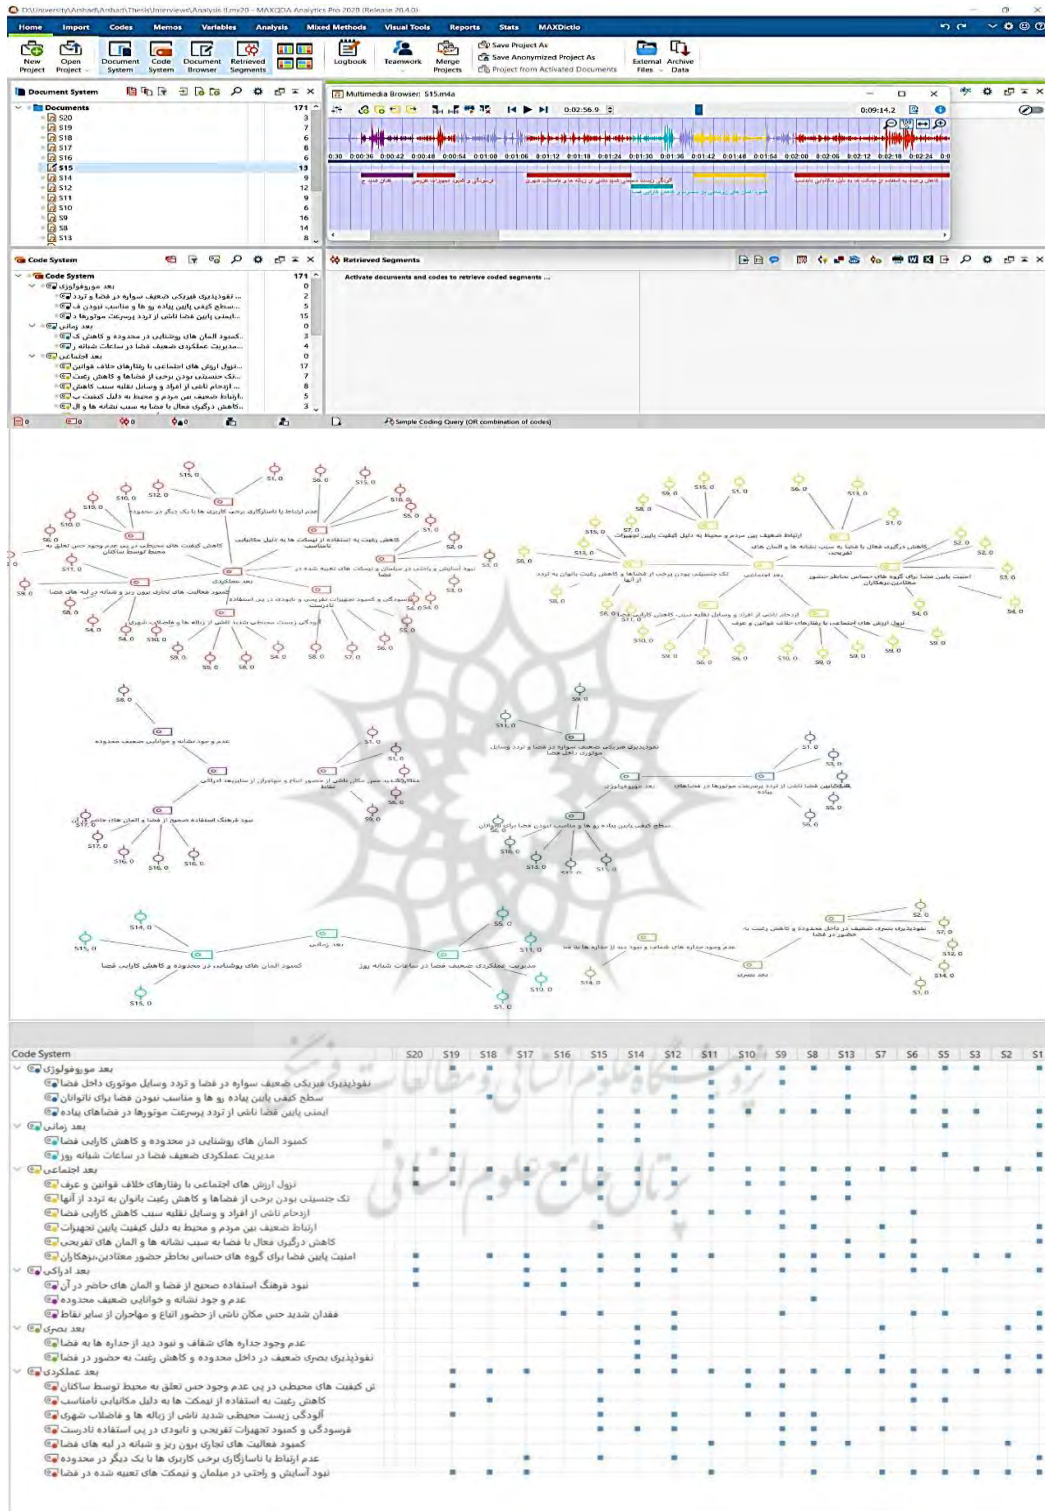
D:\University\Arshad\Arshad\Thesis\Interviews\Analysis (1).mx20 - MAXQDA Analytics Pro 2020 (Release 20.4.0)

Home Import Codes Memos Variables Analysis Mixed Methods Visual Tools Reports Stats MAXDictio

New Project Open Project Document System Code System Document Browser Retrieved Segments Logbook Teamwork Merge Projects Save Project As Save Anonymized Project As Project from Activated Documents External Files Archive Data

Document System

Documents 171
S20 3
S19 7
S18 6
S17 6
S16 8
S15 13
S14 9
S12 12
S11 9
S10 6
S9 16
S8 14
S13 8

Multimedia Browser: S15.m4a
0:02:56.9
0:09:14.2

Code System 171
بعد مورفولوژی 0
نفوذپذیری فیزیکی ضعیف سواره در فضا و تردد و... 2
سطح کیفی پایین پیاده رو ها و مناسب نبودن فضا... 5
ایمنی پایین فضا ناشی از تردد پرسرعت موتورها د... 15
بعد زمانی 0
کمبود المان های روشنایی در محدوده و کاهش ک... 3
مدیریت عملکردی ضعیف فضا در ساعات شبانه ... 4
بعد اجتماعی 0
نزول ارزش های اجتماعی با رفتارهای خلاف قوانین... 17
تک جنسیتی بودن برخی از فضاها و کاهش رغبت... 7
ازدحام ناشی از افراد و وسایل نقلیه سبب کاهش... 8
ارتباط ضعیف بین مردم و محیط به دلیل کیفیت پ... 5
کاهش درگیری فضا با فضا به سبب نشانه ها و ال... 3

Retrieved Segments
Activate documents and codes to retrieve coded segments ...

Simple Coding Query (OR combination of codes)

Code System S20 S19 S18 S17 S16 S15 S14 S12 S11 S10 S9 S8 S13 S7 S6 S5 S3 S2 S1
بعد مورفولوژی
نفوذپذیری فیزیکی ضعیف سواره در فضا و تردد وسایل موتوری داخل فضا
سطح کیفی پایین پیاده رو ها و مناسب نبودن فضا برای ناتوانان
ایمنی پایین فضا ناشی از تردد پرسرعت موتورها در فضاهای پیاده
بعد زمانی
کمبود المان های روشنایی در محدوده و کاهش کارایی فضا
مدیریت عملکردی ضعیف فضا در ساعات شبانه روز
بعد اجتماعی
نزول ارزش های اجتماعی با رفتارهای خلاف قوانین و عرف
تک جنسیتی بودن برخی از فضاها و کاهش رغبت بانوان به تردد از آنها
ازدحام ناشی از افراد و وسایل نقلیه سبب کاهش کارایی فضا
ارتباط ضعیف بین مردم و محیط به دلیل کیفیت پایین تجهیزات
کاهش درگیری فضا با فضا به سبب نشانه ها و المان های تفریحی
امنیت پایین فضا برای گروه های حساس بخاطر حضور معتادین،بزهکاران
بعد ادراکی
نبود فرهنگ استفاده صحیح از فضا و المان های حاضر در آن
عدم وجود نشانه و خوانایی ضعیف محدوده
فقدان شدید حس مکان ناشی از حضور اتباع و مهاجران از سایر نقاط
بعد بصری
عدم وجود جداره های شفاف و نبود دید از جداره ها به فضا
نفوذپذیری بصری ضعیف در داخل محدوده و کاهش رغبت به حضور در فضا
بعد عملکردی
نن کیفیت های محیطی در پی عدم وجود حس تعلق به محیط توسط ساکنان
کاهش رغبت به استفاده از نیمکت ها به دلیل مکانیابی نامناسب
آلودگی زیست محیطی شدید ناشی از زباله ها و فاضلاب شهری
فرسودگی و کمبود تجهیزات تفریحی و نابودی در پی استفاده نادرست
کمبود فعالیت های تجاری بیرون ریز و شبانه در لبه های فضا
عدم ارتباط با ناسازگاری برخی کاربری ها با یک دیگر در محدوده
نبود آسایش و راحتی در مبلمان و نیمکت های تعبیه شده در فضا